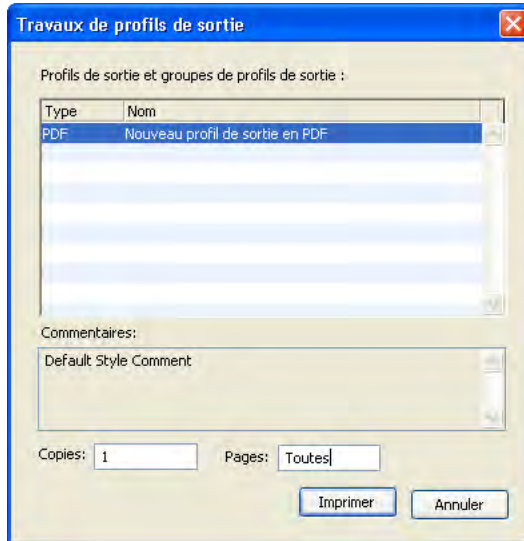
Travaux de profils de sortie

Profils de sortie et groupes de profils de sortie :

| Type | Nom |
|---|---|
| PDF | Nouveau profil de sortie en PDF |

Commentaires:

Default Style Comment

Copies: 1

Pages: Toutes

Imprimer

Annuler